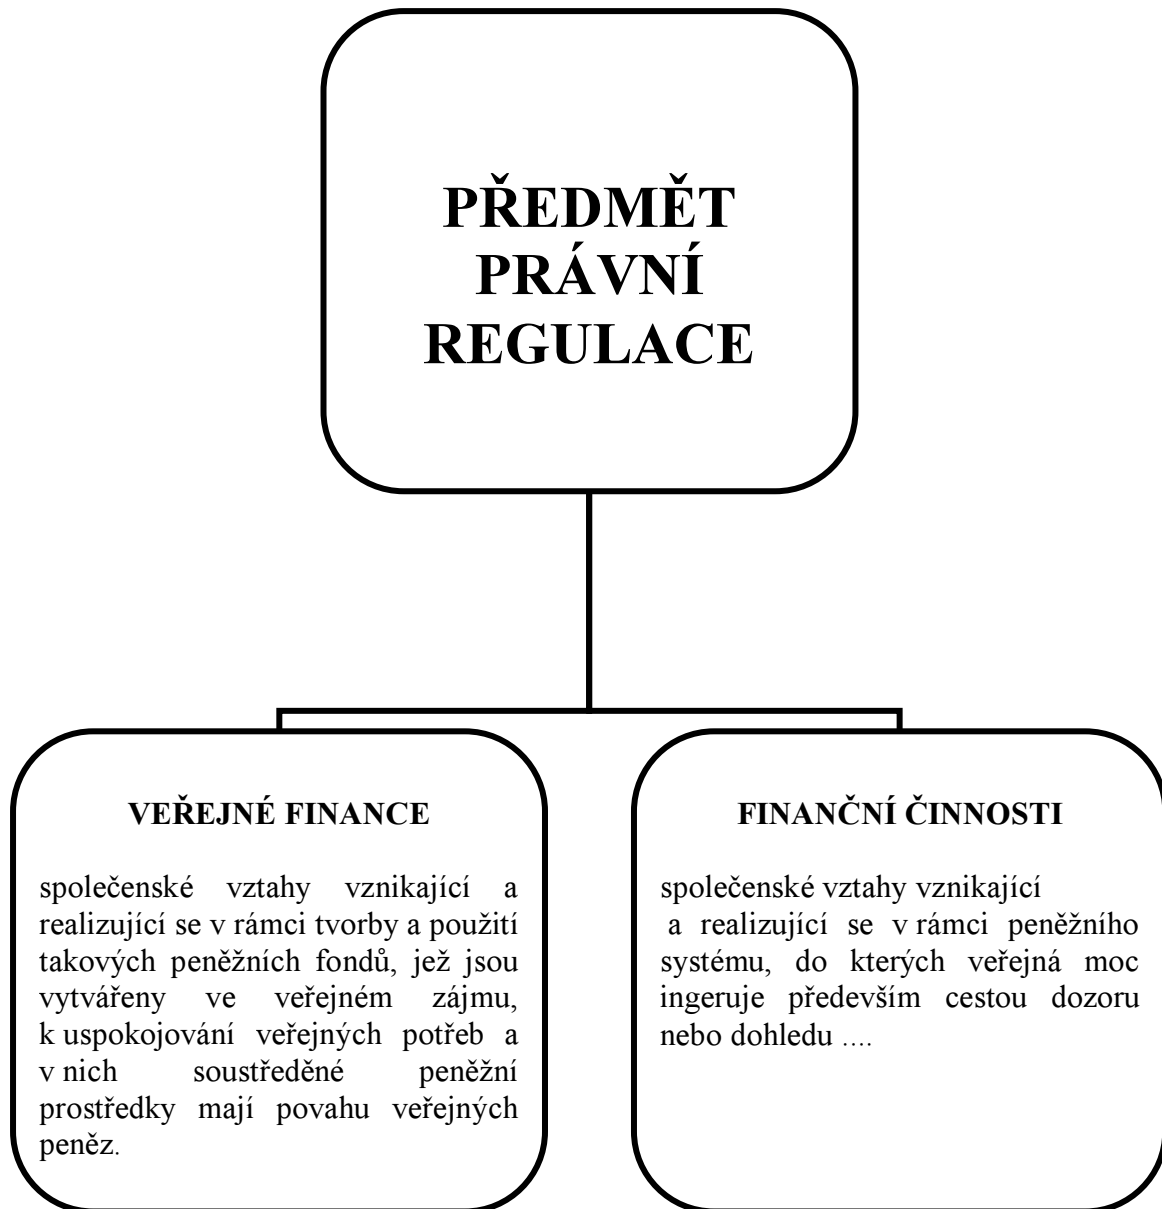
PŘEDMĚT PRÁVNÍ REGULACE

VEŘEJNÉ FINANCE

společenské vztahy vznikající a realizující se v rámci tvorby a použití takových peněžních fondů, jež jsou vytvářeny ve veřejném zájmu, k uspokojování veřejných potřeb a v nich soustředěné peněžní prostředky mají povahu veřejných peněz.

FINANČNÍ ČINNOSTI

společenské vztahy vznikající a realizující se v rámci peněžního systému, do kterých veřejná moc ingeruje především cestou dozoru nebo dohledu ....